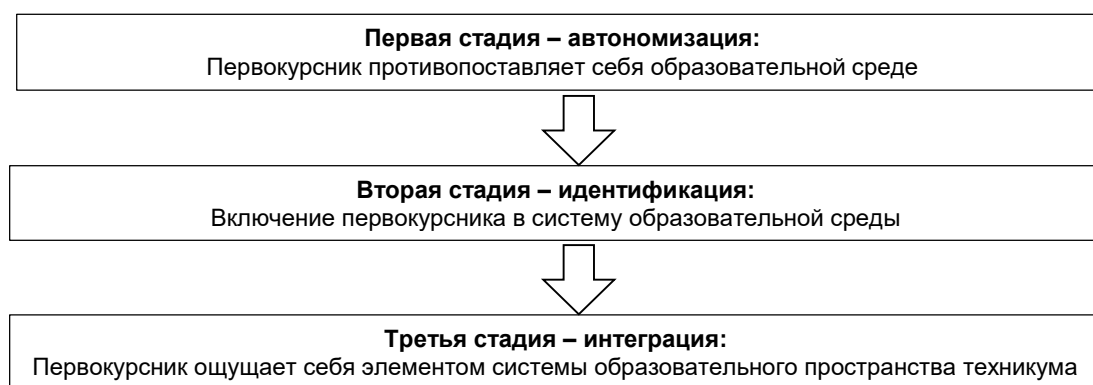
Первая стадия – автономизация:
Первокурсник противопоставляет себя образовательной среде

Вторая стадия – идентификация:
Включение первокурсника в систему образовательной среды

Третья стадия – интеграция:
Первокурсник ощущает себя элементом системы образовательного пространства техникума